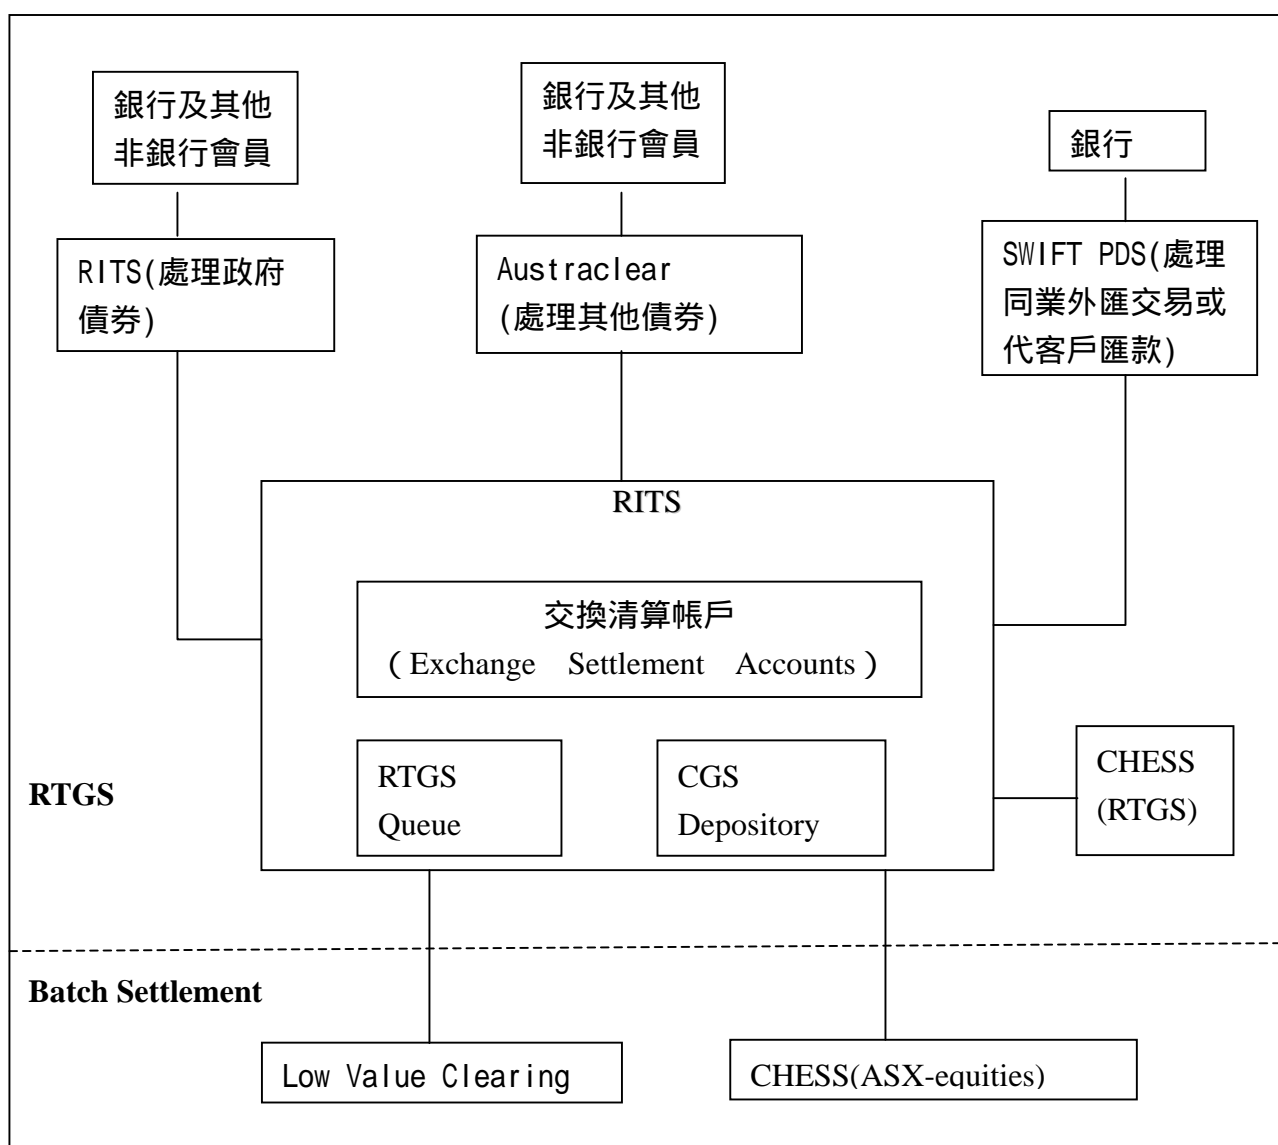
銀行及其他非銀行會員

銀行及其他非銀行會員

銀行

RITS(處理政府債券)

Austraclear (處理其他債券)

SWIFT PDS(處理同業外匯交易或代客戶匯款)

RITS

交換清算帳戶 ( Exchange Settlement Accounts )

RTGS Queue

CGS Depository

CHESS (RTGS)

RTGS

Batch Settlement

Low Value Clearing

CHESS(ASX-equities)